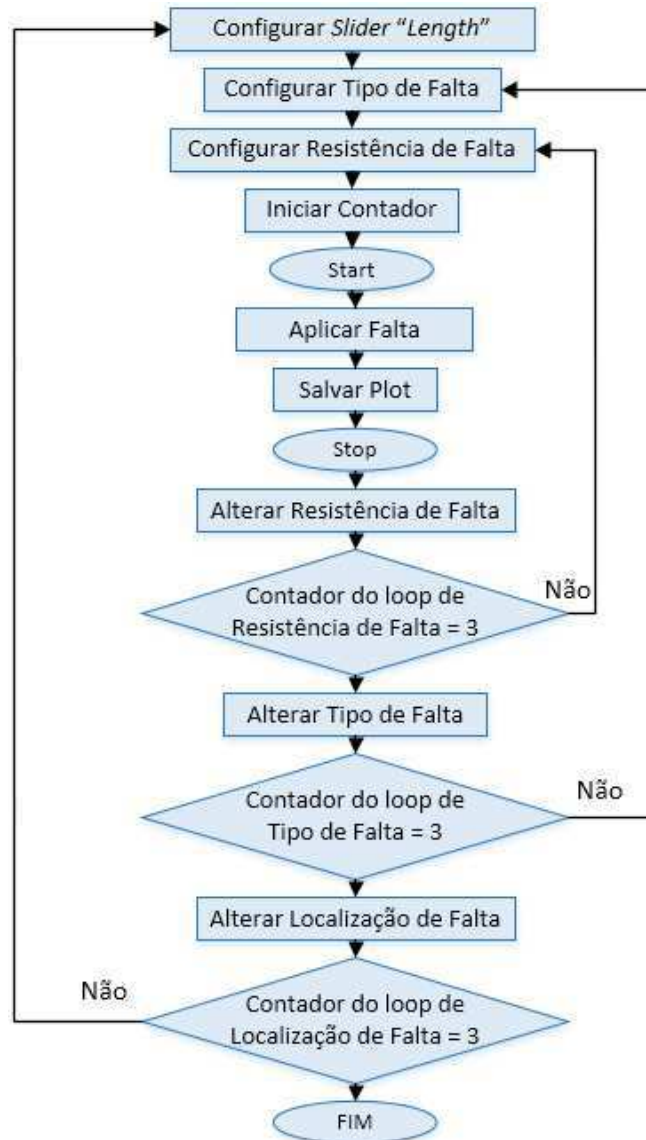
Configurar Slider "Length"

Configurar Tipo de Falta

Configurar Resistência de Falta

Iniciar Contador

Start

Aplicar Falta

Salvar Plot

Stop

Alterar Resistência de Falta

Contador do loop de Resistência de Falta = 3

Não

Alterar Tipo de Falta

Contador do loop de Tipo de Falta = 3

Não

Alterar Localização de Falta

Não

Contador do loop de Localização de Falta = 3

FIM